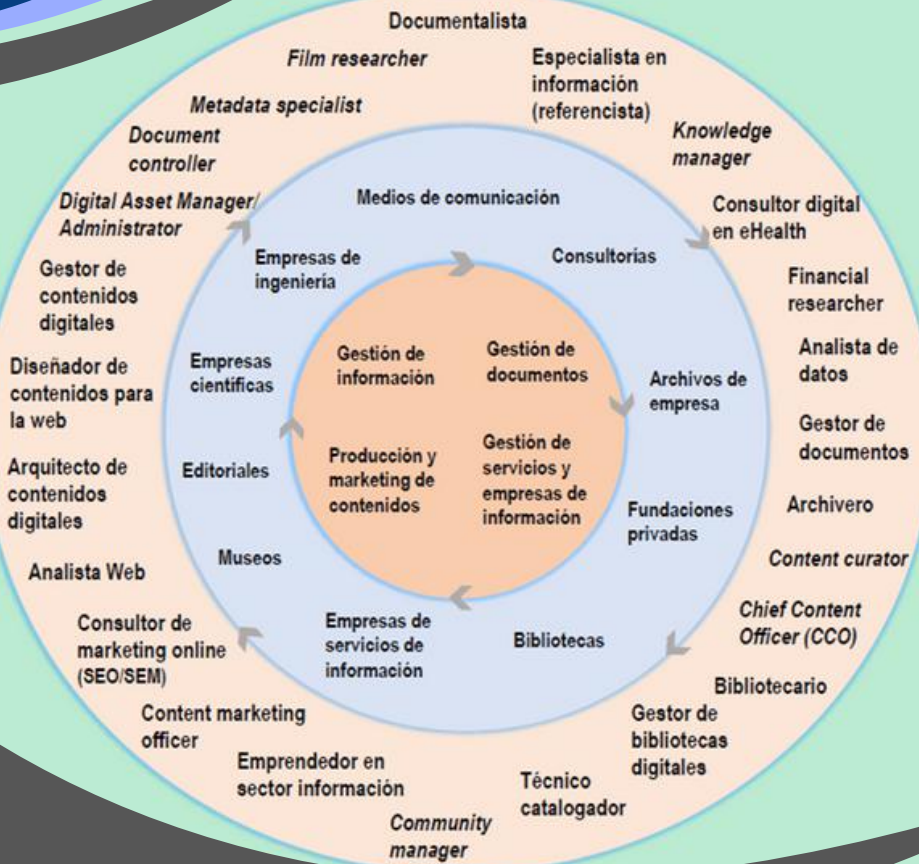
Documentalista

Film researcher

Especialista en información (referencista)

Metadata specialist

Knowledge manager

Document controller

Digital Asset Manager/ Administrator

Consultor digital en eHealth

Gestor de contenidos digitales

Financial researcher

Diseñador de contenidos para la web

Analista de datos

Gestor de documentos

Arquitecto de contenidos digitales

Archivero

Analista Web

Content curator

Consultor de marketing online (SEO/SEM)

Chief Content Officer (CCO)

Bibliotecario

Content marketing officer

Gestor de bibliotecas digitales

Emprendedor en sector información

Técnico catalogador

Community manager

Medios de comunicación

Empresas de ingeniería

Consultorías

Empresas científicas

Archivos de empresa

Editoriales

Fundaciones privadas

Museos

Empresas de servicios de información

Bibliotecas

Gestión de información

Gestión de documentos

Producción y marketing de contenidos

Gestión de servicios y empresas de información